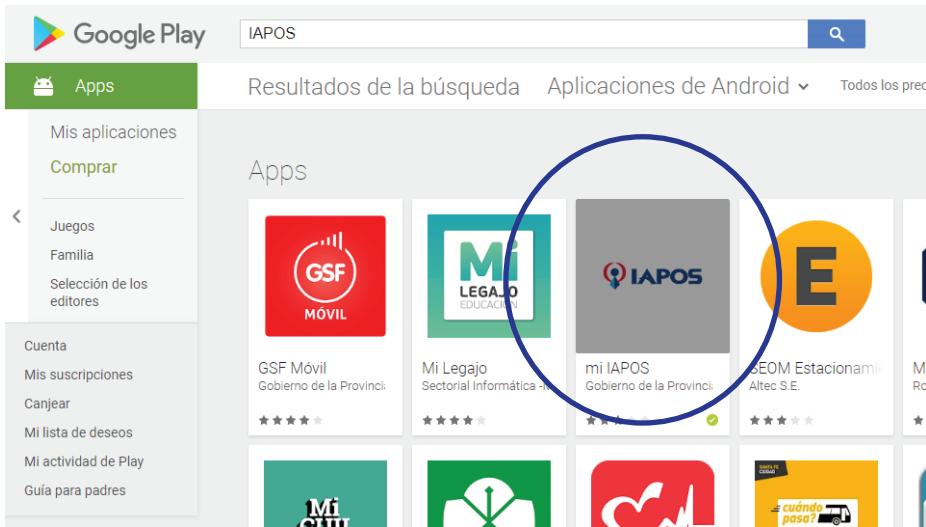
Google Play

IAPOS

Apps

Resultados de la búsqueda

Aplicaciones de Android

Todos los prec

Mis aplicaciones

Comprar

Juegos

Familia

Selección de los editores

Cuenta

Mis suscripciones

Canjear

Mi lista de deseos

Mi actividad de Play

Guía para padres

Apps

GSF MÓVIL

GSF Móvil

Gobierno de la Provincia

Mi LEGAJO EDUCACIÓN

Mi Legajo

Sectorial Informática -I

IAPOS

mi IAPOS

Gobierno de la Provincia

E

SEOM Estacionami

Altec S.E.

M

Ro

Mi

cuándo pasa?